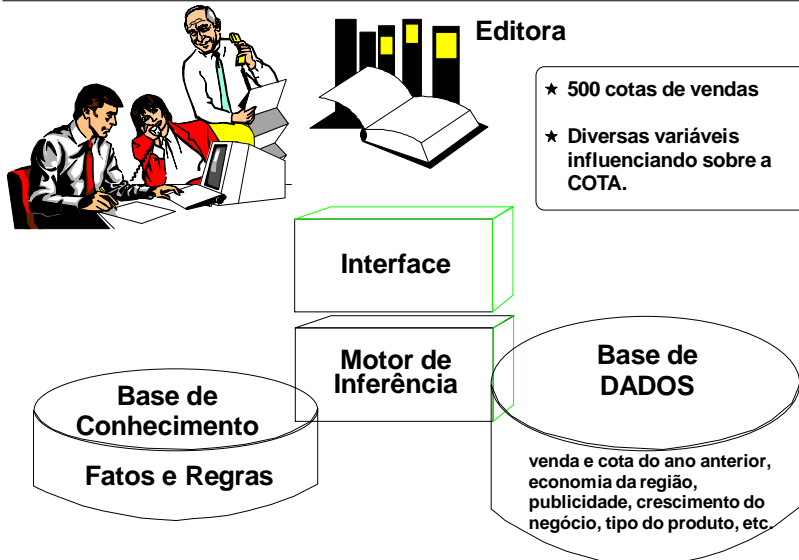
Editora

★ 500 cotas de vendas

★ Diversas variáveis influenciando sobre a COTA.

Interface

Motor de Inferência

Base de Conhecimento

Fatos e Regras

Base de DADOS

venda e cota do ano anterior, economia da região, publicidade, crescimento do negócio, tipo do produto, etc.